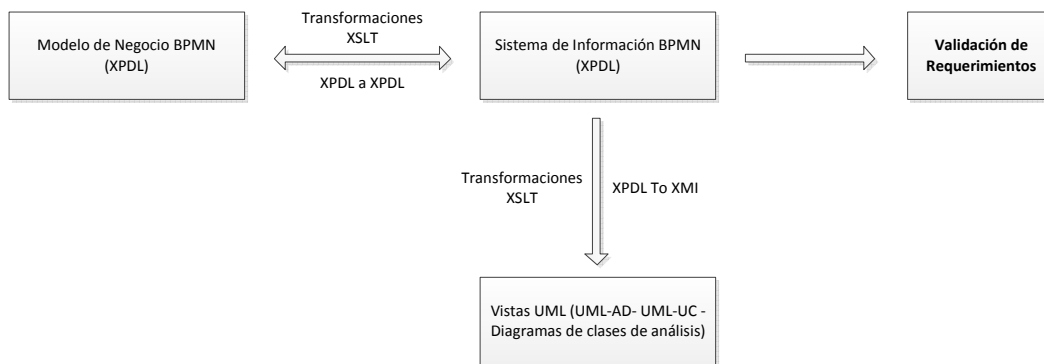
Modelo de Negocio BPMN (XPDL)

Transformaciones XSLT

XPDL a XPDL

Sistema de Información BPMN (XPDL)

Validación de Requerimientos

Transformaciones XSLT

XPDL To XMI

Vistas UML (UML-AD- UML-UC - Diagramas de clases de análisis)